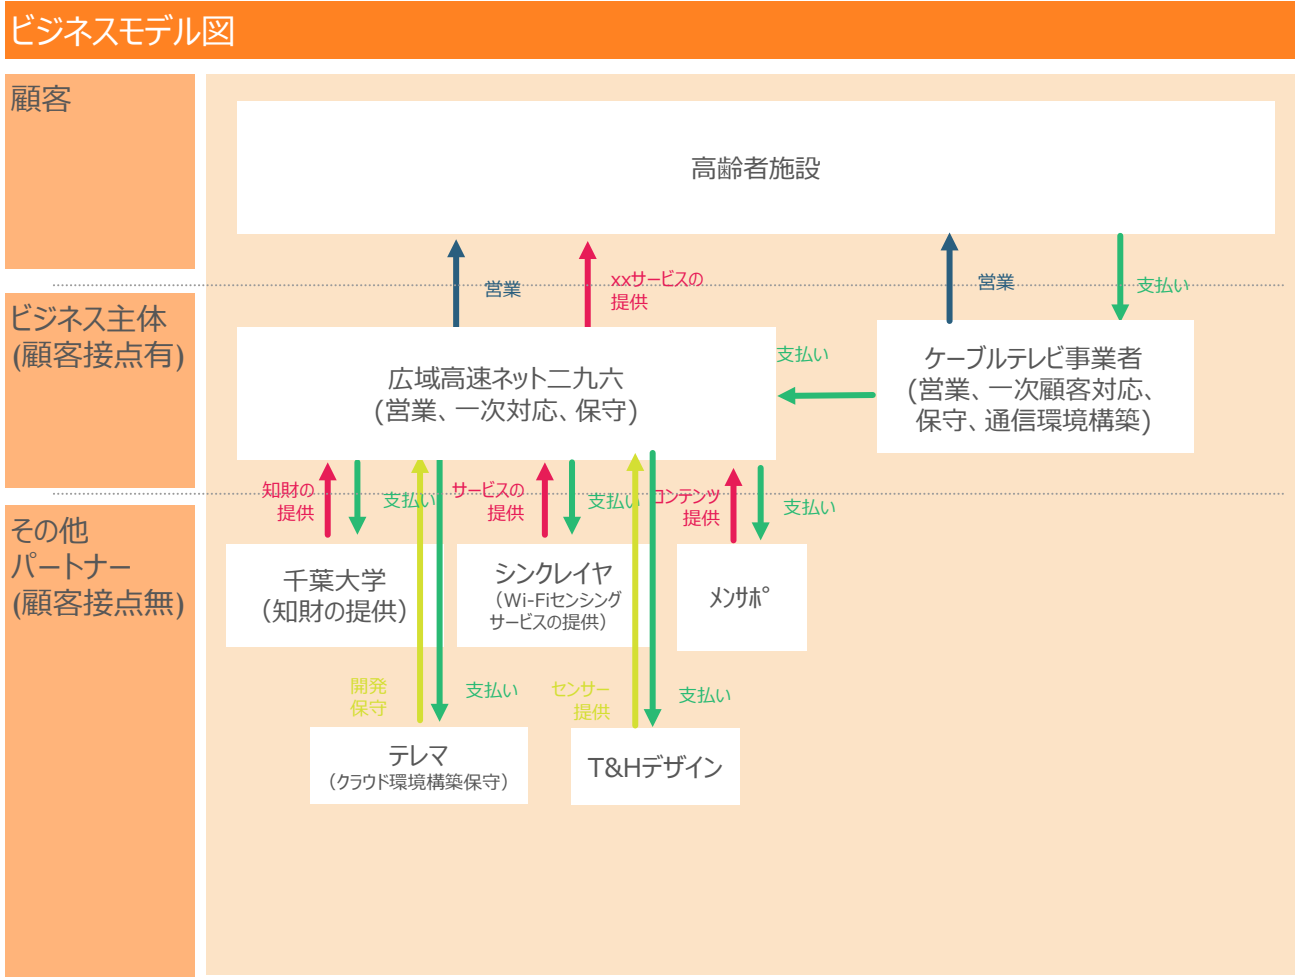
ビジネスモデル図

顧客

高齢者施設

営業

xxサービスの
提供

営業

支払い

ビジネス主体
(顧客接点有)

広域高速ネット二九六
(営業、一次対応、保守)

支払い

ケーブルテレビ事業者
(営業、一次顧客対応、保守、通信環境構築)

知財の
提供

支払い

サービスの
提供

支払い

コンテンツ
提供

支払い

その他
パートナー
(顧客接点無)

千葉大学
(知財の提供)

シンクレイヤ
(Wi-Fiセンシング
サービスの提供)

メンサポ

開発
保守

支払い

センサー
提供

支払い

テレマ
(クラウド環境構築保守)

T&Hデザイン